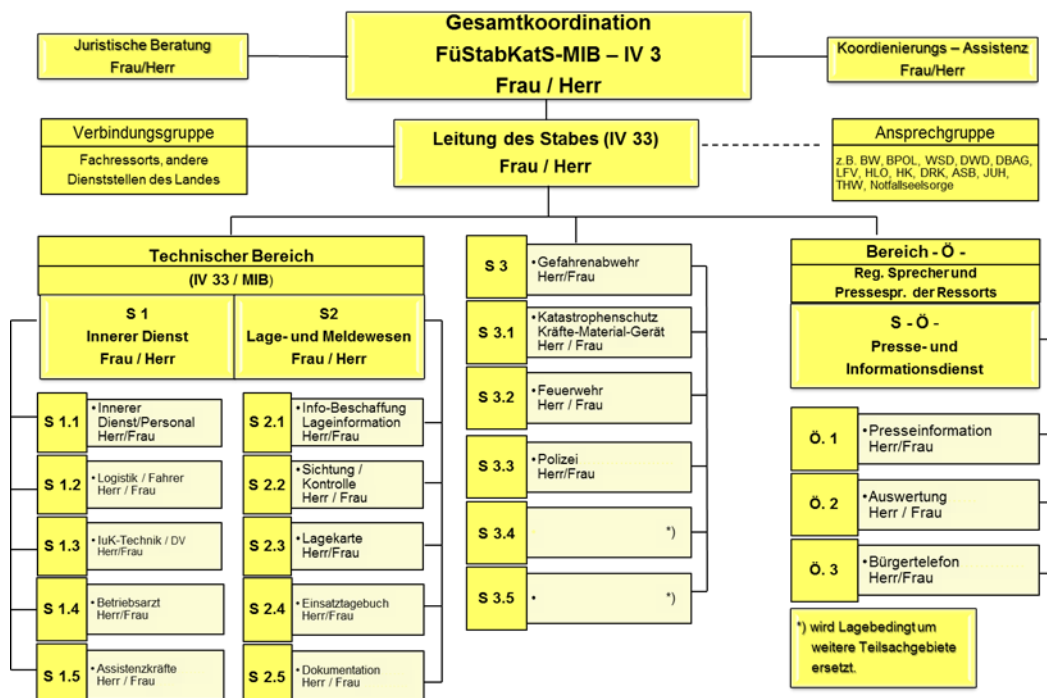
Gesamtkoordination
FüStabKatS-MIB – IV 3
Frau / Herr

Juristische Beratung
Frau/Herr

Koordienierungs – Assistenz
Frau/Herr

Verbindungsgruppe
Fachressorts, andere Dienststellen des Landes

Leitung des Stabes (IV 33)
Frau / Herr

Ansprechgruppe
z.B. BW, BPOL, WSD, DWD, DBAG, LFV, HLO, HK, DRK, ASB, JUH, THW, Notfallseelsorge

Technischer Bereich
(IV 33 / MIB)

S 1
Innerer Dienst
Frau / Herr

S2
Lage- und Meldewesen
Frau / Herr

S 1.1 •Innerer Dienst/Personal Herr/Frau
S 1.2 •Logistik / Fahrer Herr / Frau
S 1.3 •IuK-Technik / DV Herr/Frau
S 1.4 •Betriebsarzt Herr/Frau
S 1.5 •Assistenzkräfte Herr / Frau

S 2.1 •Info-Beschaffung Lageinformation Herr/Frau
S 2.2 •Sichtung / Kontrolle Herr / Frau
S 2.3 •Lagekarte Herr/Frau
S 2.4 •Einsatztagebuch Herr/Frau
S 2.5 •Dokumentation Herr / Frau

S 3 •Gefahrenabwehr Herr/Frau
S 3.1 •Katastrophenschutz Kräfte-Material-Gerät Herr / Frau
S 3.2 •Feuerwehr Herr / Frau
S 3.3 •Polizei Herr/Frau
S 3.4 *)
S 3.5 • *)

Bereich - Ö -
Reg. Sprecher und Pressespr. der Ressorts

S - Ö -
Presse- und Informationsdienst

Ö. 1 •Presseinformation Herr/Frau
Ö. 2 •Auswertung Herr / Frau
Ö. 3 •Bürgertelefon Herr/Frau

*) wird Lagebedingt um weitere Teilsachgebiete ersetzt.